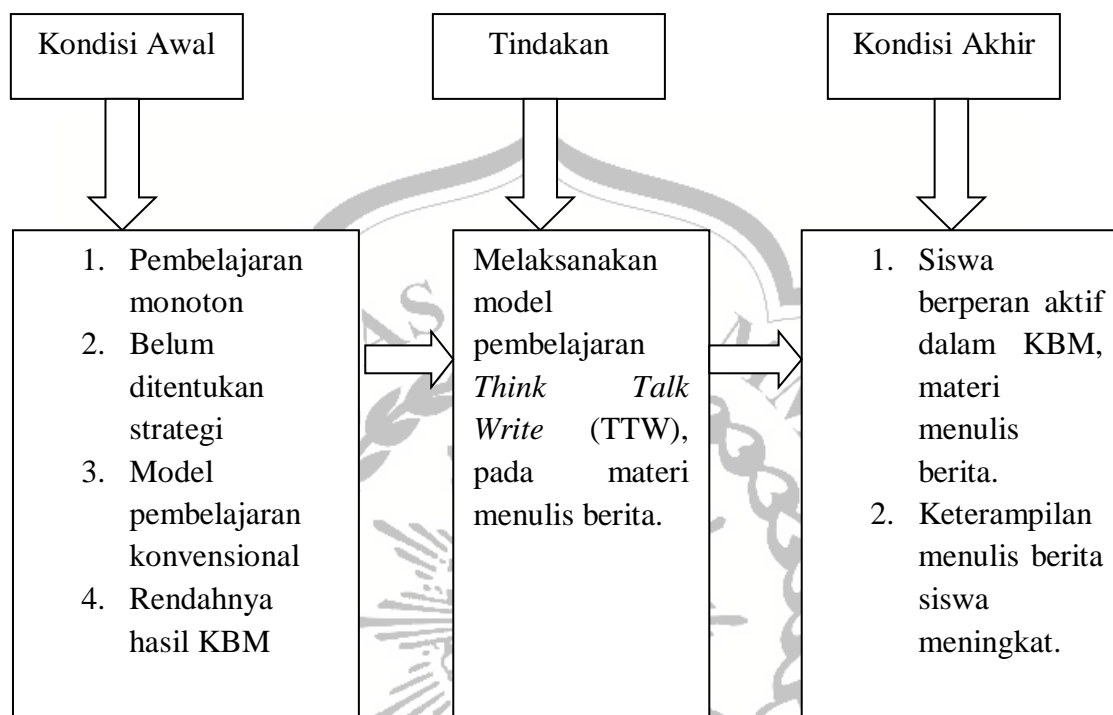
Kondisi Awal

Tindakan

Kondisi Akhir

1. Pembelajaran monoton
2. Belum ditentukan strategi
3. Model pembelajaran konvensional
4. Rendahnya hasil KBM

Melaksanakan model pembelajaran *Think Talk Write* (TTW), pada materi menulis berita.

1. Siswa berperan aktif dalam KBM, materi menulis berita.
2. Keterampilan menulis berita siswa meningkat.